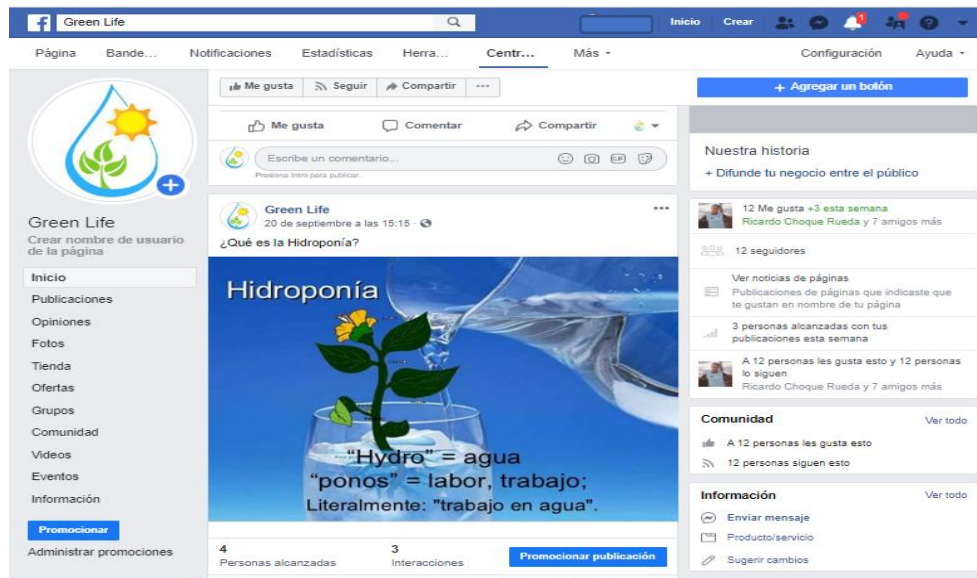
Green Life

Inicio Crear

Página Bande... Notificaciones Estadísticas Herra... Centr... Más ▾ Configuración Ayuda ▾

Green Life
Crear nombre de usuario de la página

Inicio
Publicaciones
Opiniones
Fotos
Tienda
Ofertas
Grupos
Comunidad
Videos
Eventos
Información

Promocionar
Administrar promociones

Me gusta Seguir Compartir ···

Me gusta Comentar Compartir

Escribe un comentario...
Presiona Intro para publicar.

Green Life
20 de septiembre a las 15:15 ·
¿Qué es la Hidroponía?

Hidroponía
"Hydro" = agua
"ponos" = labor, trabajo;
Literalmente: "trabajo en agua".

4
Personas alcanzadas
3
Interacciones
Promocionar publicación

+ Agregar un botón

Nuestra historia
+ Difunde tu negocio entre el público

12 Me gusta +3 esta semana
Ricardo Choque Rueda y 7 amigos más

12 seguidores

Ver noticias de páginas
Publicaciones de páginas que indicaste que te gustan en nombre de tu página

3 personas alcanzadas con tus publicaciones esta semana

A 12 personas les gusta esto y 12 personas lo siguen
Ricardo Choque Rueda y 7 amigos más

Comunidad Ver todo
A 12 personas les gusta esto
12 personas siguen esto

Información Ver todo
Enviar mensaje
Producto/servicio
Sugerir cambios